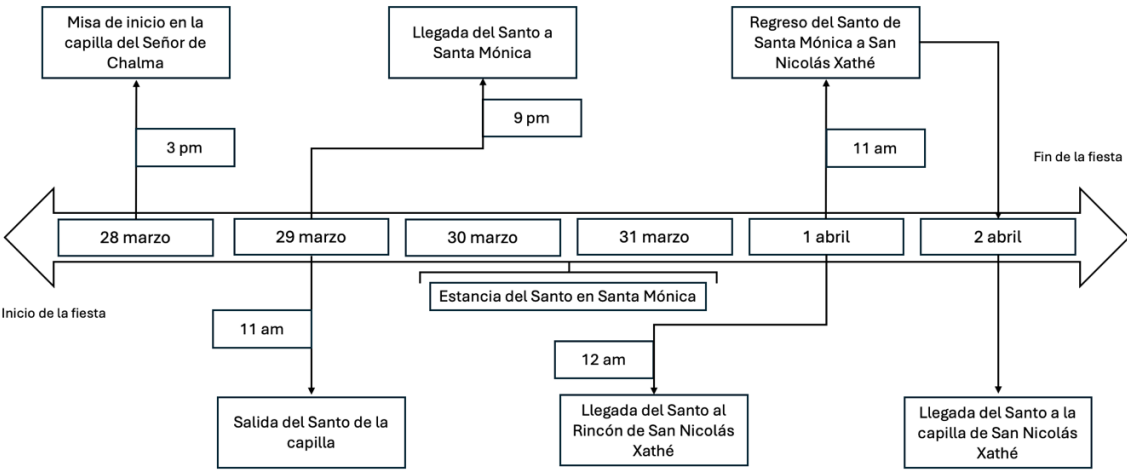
Misa de inicio en la capilla del Señor de Chalma

Llegada del Santo a Santa Mónica

Regreso del Santo de Santa Mónica a San Nicolás Xathé

3 pm

9 pm

11 am

Fin de la fiesta

28 marzo

29 marzo

30 marzo

31 marzo

1 abril

2 abril

Inicio de la fiesta

Estancia del Santo en Santa Mónica

11 am

12 am

Salida del Santo de la capilla

Llegada del Santo al Rincón de San Nicolás Xathé

Llegada del Santo a la capilla de San Nicolás Xathé